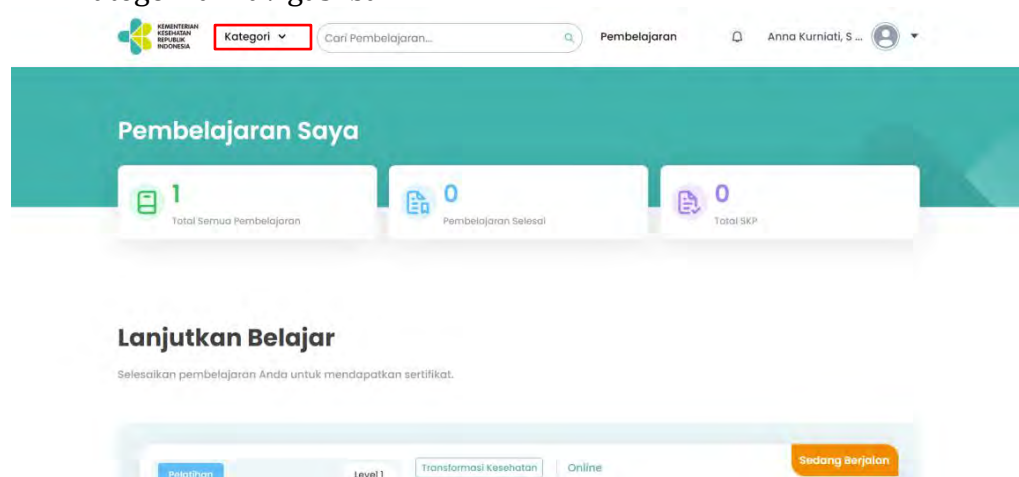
KEMENTERIAN KESEHATAN REPUBLIK INDONESIA

Kategori

Cari Pembelajaran...

Pembelajaran

Anna Kurniati, S ...

Pembelajaran Saya

1
Total Semua Pembelajaran

0
Pembelajaran Selesai

0
Total SKP

Lanjutkan Belajar

Selesaikan pembelajaran Anda untuk mendapatkan sertifikat.

Pelatihan

Level 1

Transformasi Kesehatan

Online

Sedang Berjalan